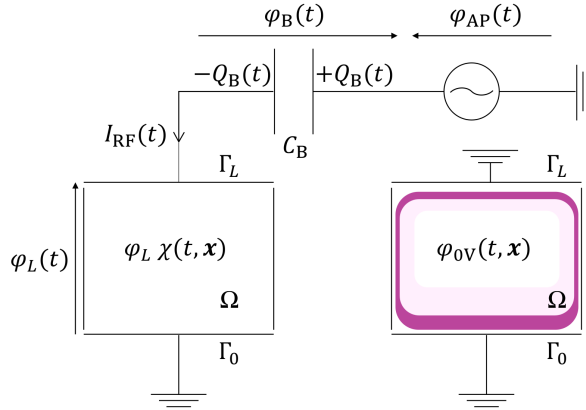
$\varphi_{\mathrm{B}}(t)$ $\varphi_{\mathrm{AP}}(t)$

$-Q_{\mathrm{B}}(t)$ $+Q_{\mathrm{B}}(t)$

$I_{\mathrm{RF}}(t)$

$C_{\mathrm{B}}$

$\Gamma_L$ $\Gamma_L$

$\varphi_L(t)$

$\varphi_L\ \chi(t,\boldsymbol{x})$

$\boldsymbol{\Omega}$

$\varphi_{0\mathrm{V}}(t,\boldsymbol{x})$

$\boldsymbol{\Omega}$

$\Gamma_0$ $\Gamma_0$